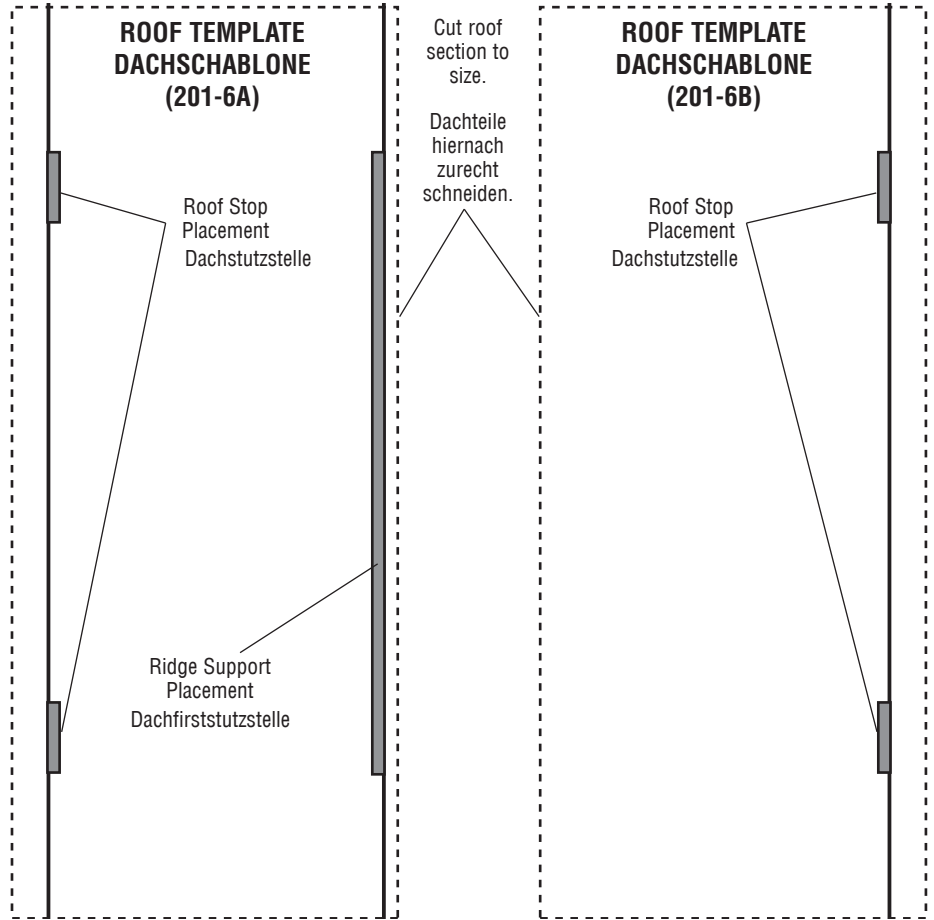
ROOF TEMPLATE
DACHSCHABLONE
(201-6A)

Roof Stop
Placement
Dachstutzstelle

Ridge Support
Placement
Dachfirststutzstelle

Cut roof section to size.

Dachteile hiernach zurecht schneiden.

ROOF TEMPLATE
DACHSCHABLONE
(201-6B)

Roof Stop
Placement
Dachstutzstelle